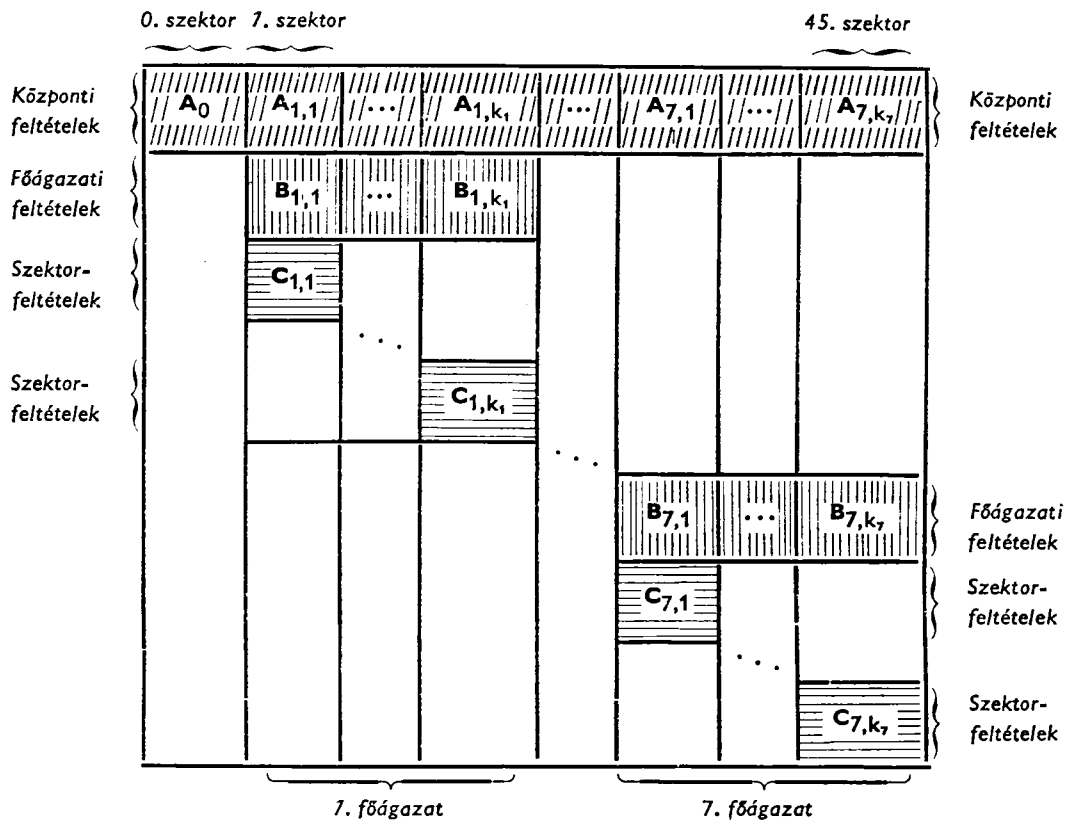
0. szektor 1. szektor 45. szektor

Központi feltételek

$A_0$ $A_{1,1}$ ... $A_{1,k_1}$ ... $A_{7,1}$ ... $A_{7,k_7}$

Központi feltételek

Főágazati feltételek

$B_{1,1}$ ... $B_{1,k_1}$

Szektor-feltételek

$C_{1,1}$

. . .

Szektor-feltételek

$C_{1,k_1}$

. . .

$B_{7,1}$ ... $B_{7,k_7}$

Főágazati feltételek

$C_{7,1}$

Szektor-feltételek

. . .

Szektor-feltételek

$C_{7,k_7}$

1. főágazat 7. főágazat